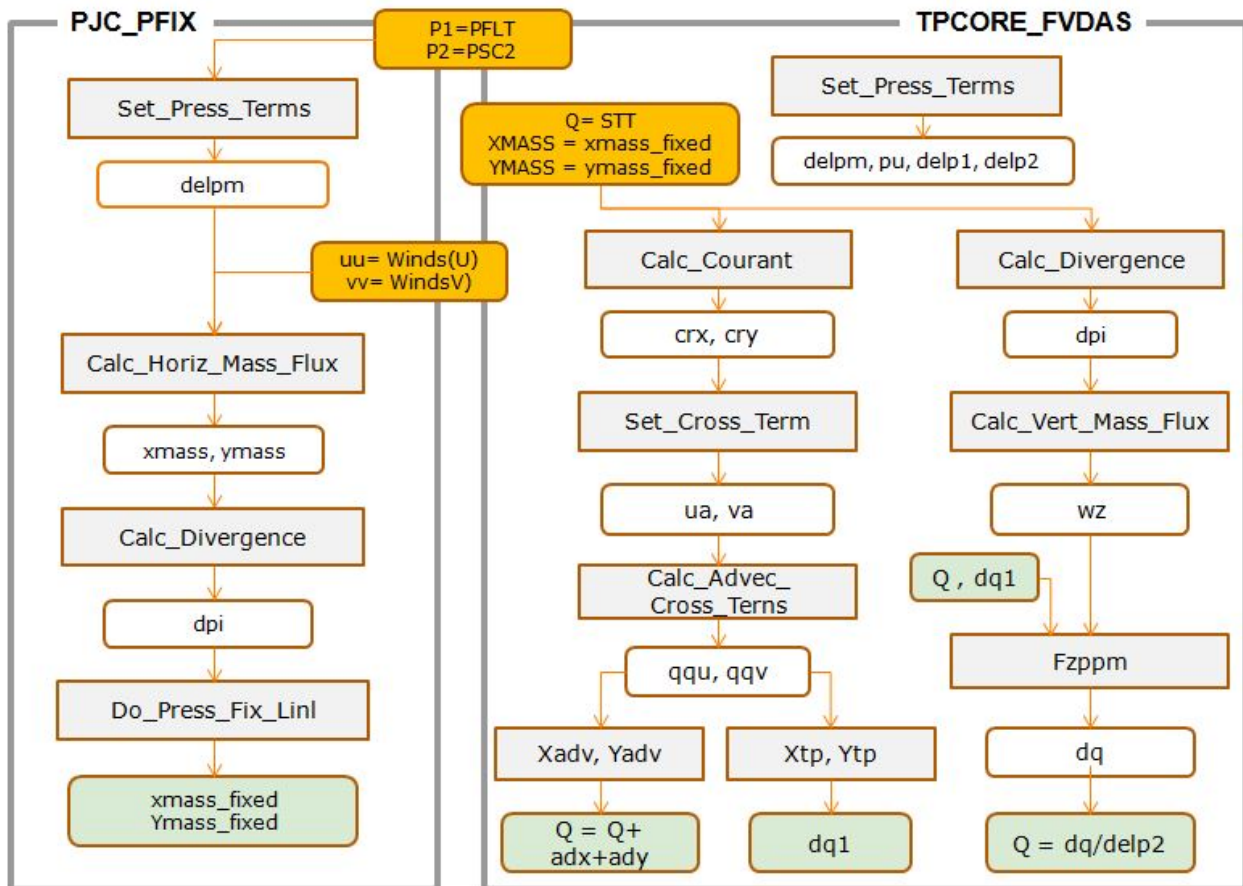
PJC_PFIX

P1=PFLT
P2=PSC2

TPCORE_FVDAS

Set_Press_Terms

delpm

uu= Winds(U)
vv= WindsV)

Calc_Horiz_Mass_Flux

xmass, ymass

Calc_Divergence

dpi

Do_Press_Fix_Linl

xmass_fixed
Ymass_fixed

Q= STT
XMASS = xmass_fixed
YMASS = ymass_fixed

Calc_Courant

crx, cry

Set_Cross_Term

ua, va

Calc_Advec_
Cross_Terns

qqu, qqv

Xadv, Yadv

Q = Q+
adx+ady

Xtp, Ytp

dq1

Set_Press_Terms

delpm, pu, delp1, delp2

Calc_Divergence

dpi

Calc_Vert_Mass_Flux

wz

Q , dq1

Fzppm

dq

Q = dq/delp2